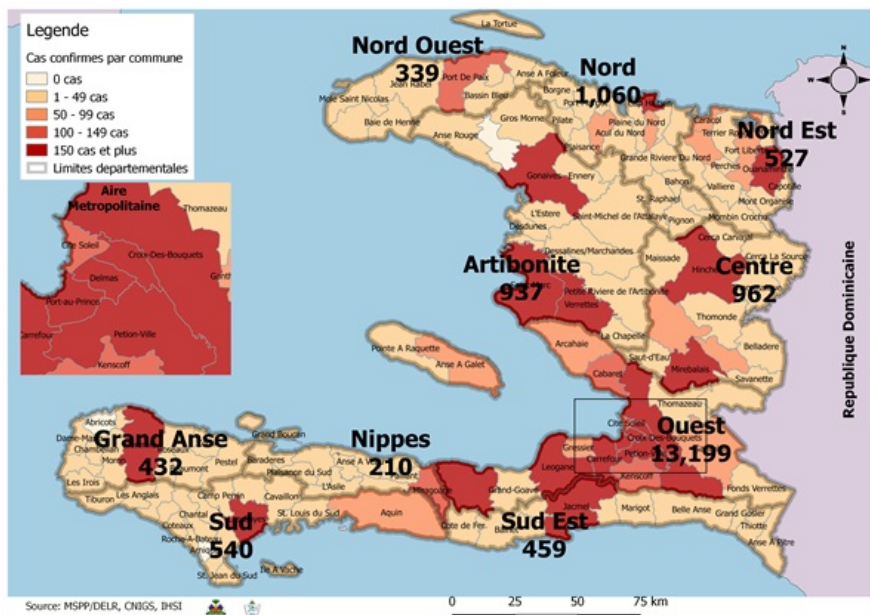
Legende
Cas confirmes par commune
0 cas
1 - 49 cas
50 - 99 cas
100 - 149 cas
150 cas et plus
Limites departementales

Aire Metropolitaine
Thomazeau
Cite Soleil
Croix-Des-Bouquets
Delmas
Port-au-Prince
Ganthier
Petion-Ville
Kenscoff

La Tortue
Nord Ouest
339
Port De Paix
Jean Rabel
Anse A Foleur
Mole Saint Nicolas
Bassin Bleu
Borgne
Nord
1,060
Baie de Henne
Anse Rouge
Gros Morne
Pilate
Plaine du Nord
Acul du Nord
Caracol
Terrier Rouge
Nord Est
527
Plaisance
Grande Riviere Du Nord
Perches
Ouanaminthe
Gonaives
Ennery
Bahon
Vallieres
Capotille
Mont Organise
St. Raphael
Mombin Crochu
L'Estere
Saint-Michel de l'Attalaye
Pignon
Desdunes
Cerca Carvajal
Dessalines/Marchandes
Maissade
Hinche
Cerca La Source
Artibonite
937
Centre
962
Petite Riviere de l'Artibonite
Verrettes
Thomonde
La Chapelle
Arcahaie
Belladere
Pointe A Raquette
Anse A Galet
Saut-d'Eau
Mirebalais
Savanette
Cabaret
Republique Dominicaine
Thomazeau
Abricots
Dame-Marie
Chambellan
Moron
Grand Anse
432
Grand Boucan
Nippes
210
Anse A Veau
Ouest
13,199
Cite Soleil
Croix-Des-Bouquets
Petion
Carrefour
Gressier
Beaumont
Pestel
Baraderes
Plaisance du Sud
Les Irois
Les Anglais
Tiburon
L'Asile
Miragoane
Grand-Goave
Leogane
Kenscoff
Fonds Verrettes
Camp Perrin
Cavaillon
Chantal
Sud
540
St. Louis du Sud
Aquin
Cote de Fer
Sud Est
459
Jacmel
Marigot
Belle Anse
Grand Gosier
Thiotte
Anse A Pitre
Roche-A-Bateau
Arniquet
St. Jean du Sud
Ile A Vache
Source: MSPP/DELR, CNIGS, IHSI
0 25 50 75 km
N